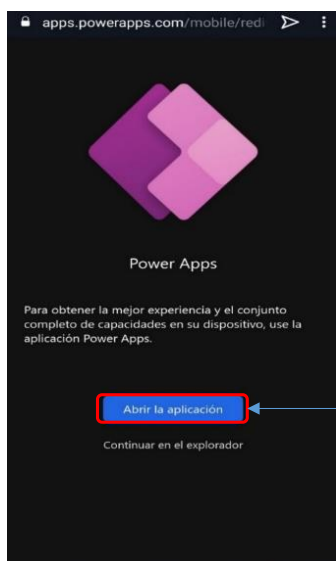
apps.powerapps.com/mobile/redi

Power Apps

Para obtener la mejor experiencia y el conjunto completo de capacidades en su dispositivo, use la aplicación Power Apps.

Abrir la aplicación

Continuar en el explorador